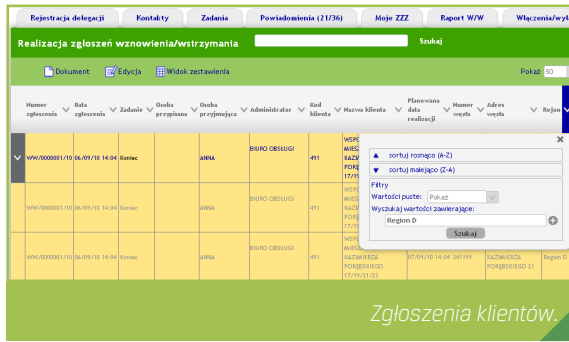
Rejestracja delegacji | Kontakty | Zadania | Powiadomienia (21/36) | Moje ZZZ | Raport W/W | Włączenia/wył

Realizacja zgłoszeń wznowienia/wstrzymania

Szukaj

Dokument | Edycja | Widok zestawienia

Pokaż 50

| | Numer zgłoszenia | Data zgłoszenia | Zadanie | Osoba przypisana | Osoba przyjmująca | Administrator | Kod klienta | Nazwa klienta | Planowana data realizacji | Numer węzła | Adres węzła | Region |
|---|---|---|---|---|---|---|---|---|---|---|---|---|
| | WW/0000001/10 | 06/09/10 14:04 | Koniec | | ANNA | BIURO OBSŁUGI | 491 | WSP MIESZ KAZW PORĘ 17/19 | | | | |
| | WW/0000001/10 | 06/09/10 14:04 | Koniec | | ANNA | BIURO OBSŁUGI | 491 | WSP MIESZ KAZW PORĘ | | | | |
| | WW/0000001/10 | 06/09/10 14:04 | Koniec | | ANNA | BIURO OBSŁUGI | 491 | WSP MIESZ KAZMIERZA PORĘBSKIEGO 17/19/21/23 | 07/09/10 14:04 | 241199 | KAZMIERZA PORĘBSKIEGO 21 | |

sortuj rosnąco (A-Z)
sortuj malejąco (Z-A)
Filtry
Wartości puste: Pokaż
Wyszukaj wartości zawierające:
Region D
Szukaj

Zgłoszenia klientów.